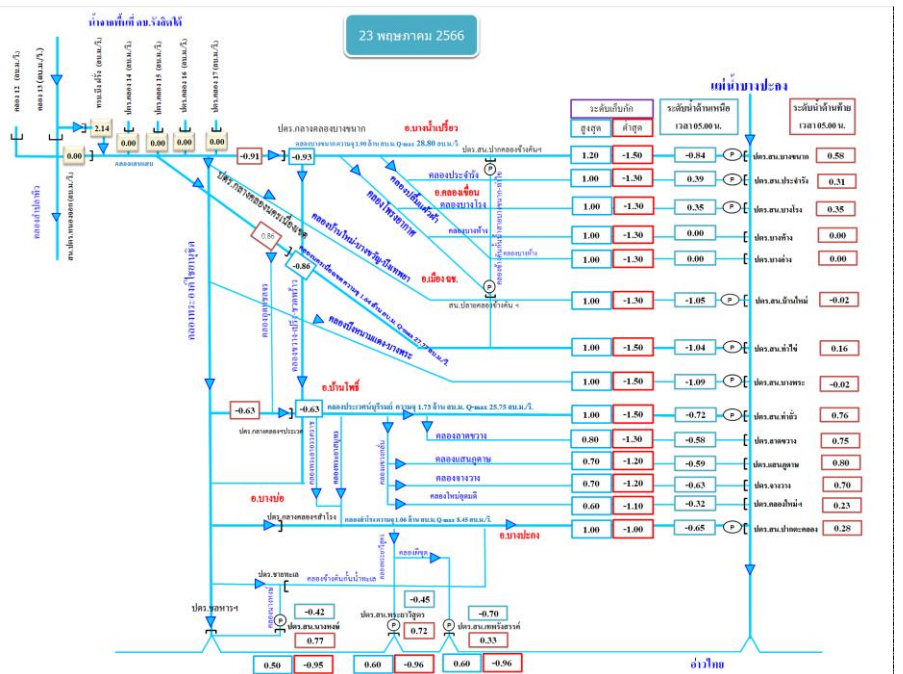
น้ำจากพื้นที่ สบ.รังสิตใต้

23 พฤษภาคม 2566

คลอง 12 (ลบ.ม./วิ.)
คลอง 13 (ลบ.ม./วิ.)
ทรบ.บึงฝรั่ง (ลบ.ม./วิ.)
ปตร.คลอง 14 (ลบ.ม./วิ.)
ปตร.คลอง 15 (ลบ.ม./วิ.)
ปตร.คลอง 16 (ลบ.ม./วิ.)
ปตร.คลอง 17 (ลบ.ม./วิ.)

2.14
0.00
0.00
0.00
0.00
0.00

คลองหกวาสายล่าง

คลองสามวาตะวันออก (ลบ.ม./วิ.)
สน.ปตร.หนองจอก (ลบ.ม./วิ.)

แม่น้ำบางปะกง

ระดับเก็บกัก
สูงสุด | ต่ำสุด

ระดับน้ำด้านเหนือ เวลา05.00 น.

ระดับน้ำด้านท้าย เวลา05.00 น.

ปตร.กลางคลองบางขนาก

อ.บางน้ำเปรี้ยว

คลองบางขนาก ความจุ 1.90 ล้าน ลบ.ม. Q-max 28.80 ลบ.ม./วิ.

สน.ปตร.ปากคลองจระเข้น้อย

-0.91
-0.93

ปตร.กลางคลองพระองค์เจ้าไชยานุชิต

0.86

-0.86

คลองประจำรัง
อ.คลองเขื่อน
คลองบางโรง
คลองเจ็ดริ้ว
คลองไผ่ขวาง
คลองบางค้าง
คลองบางแก้ว
อ.เมืองฉช.

คลองบ้านใหม่-บางขวัญ-เปียทพยา

สน.ปลายคลองจระเข้น้อย

คลองหลวงแพ่ง

คลองบึงพระอาจารย์

คลองพระองค์เจ้าไชยานุชิต

คลองท่าถั่ว-สูงเรือ-รวมทรัพย์

คลองสำโรงถนน ความจุ 1.64 ล้าน ลบ.ม. Q-max 27.?? ลบ.ม./วิ.

คลองบึงพนมและบางพระ

อ.บ้านโพธิ์

-0.63
-0.63

ปตร.กลางคลองประเวศ

คลองประเวศบุรีรมย์ ความจุ 1.73 ล้าน ลบ.ม. Q-max 25.75 ลบ.ม./วิ.

คลองลาดขวาง
คลองแสนภูดาษ
คลองจรเข้
คลองลาดกระบัง
คลองจรจวาง
คลองใหม่ลูกมะ

อ.บางบ่อ

ปตร.กลางคลองสำโรง

คลองสำโรงความจุ 1.06 ล้าน ลบ.ม. Q-max 8.45 ลบ.ม./วิ.

อ.บางปะกง

ปตร.ชายทะเล

คลองชายทะเลกันน้ำทะเล

คลองพระยาฯ
คลองด่านฯ

ปตร.ชลหารฯ

| สูงสุด | ต่ำสุด | เหนือ | | ท้าย |
|---|---|---|---|---|
| 1.20 | -1.50 | -0.84 | ปตร.สน.บางขนาก | 0.58 |
| 1.00 | -1.30 | 0.39 | ปตร.สน.ประจำรัง | 0.31 |
| 1.00 | -1.30 | 0.35 | ปตร.สน.บางโรง | 0.35 |
| 1.00 | -1.30 | 0.00 | ปตร.บางค้าง | 0.00 |
| 1.00 | -1.30 | 0.00 | ปตร.บางแก้ว | 0.00 |
| 1.00 | -1.30 | -1.05 | ปตร.สน.บ้านใหม่ | -0.02 |
| 1.00 | -1.50 | -1.04 | ปตร.สน.ท่าไข่ | 0.16 |
| 1.00 | -1.50 | -1.09 | ปตร.สน.บางพระ | -0.02 |
| 1.00 | -1.50 | -0.72 | ปตร.สน.ท่าถั่ว | 0.76 |
| 0.80 | -1.30 | -0.58 | ปตร.ลาดขวาง | 0.75 |
| 0.70 | -1.20 | -0.59 | ปตร.แสนภูดาษ | 0.80 |
| 0.70 | -1.20 | -0.63 | ปตร.จรจวาง | 0.70 |
| 0.60 | -1.10 | -0.32 | ปตร.คลองใหม่ฯ | 0.23 |
| 1.00 | -1.00 | -0.65 | ปตร.สน.ปากตะคลอง | 0.28 |

-0.42
ปตร.สน.บางพลี
0.77

-0.45
ปตร.สน.พระยาวิสุทร
0.72

-0.70
ปตร.สน.เทศรังสฤษดิ์
0.33

0.50 | -0.95
0.60 | -0.96
0.60 | -0.96

อ่าวไทย